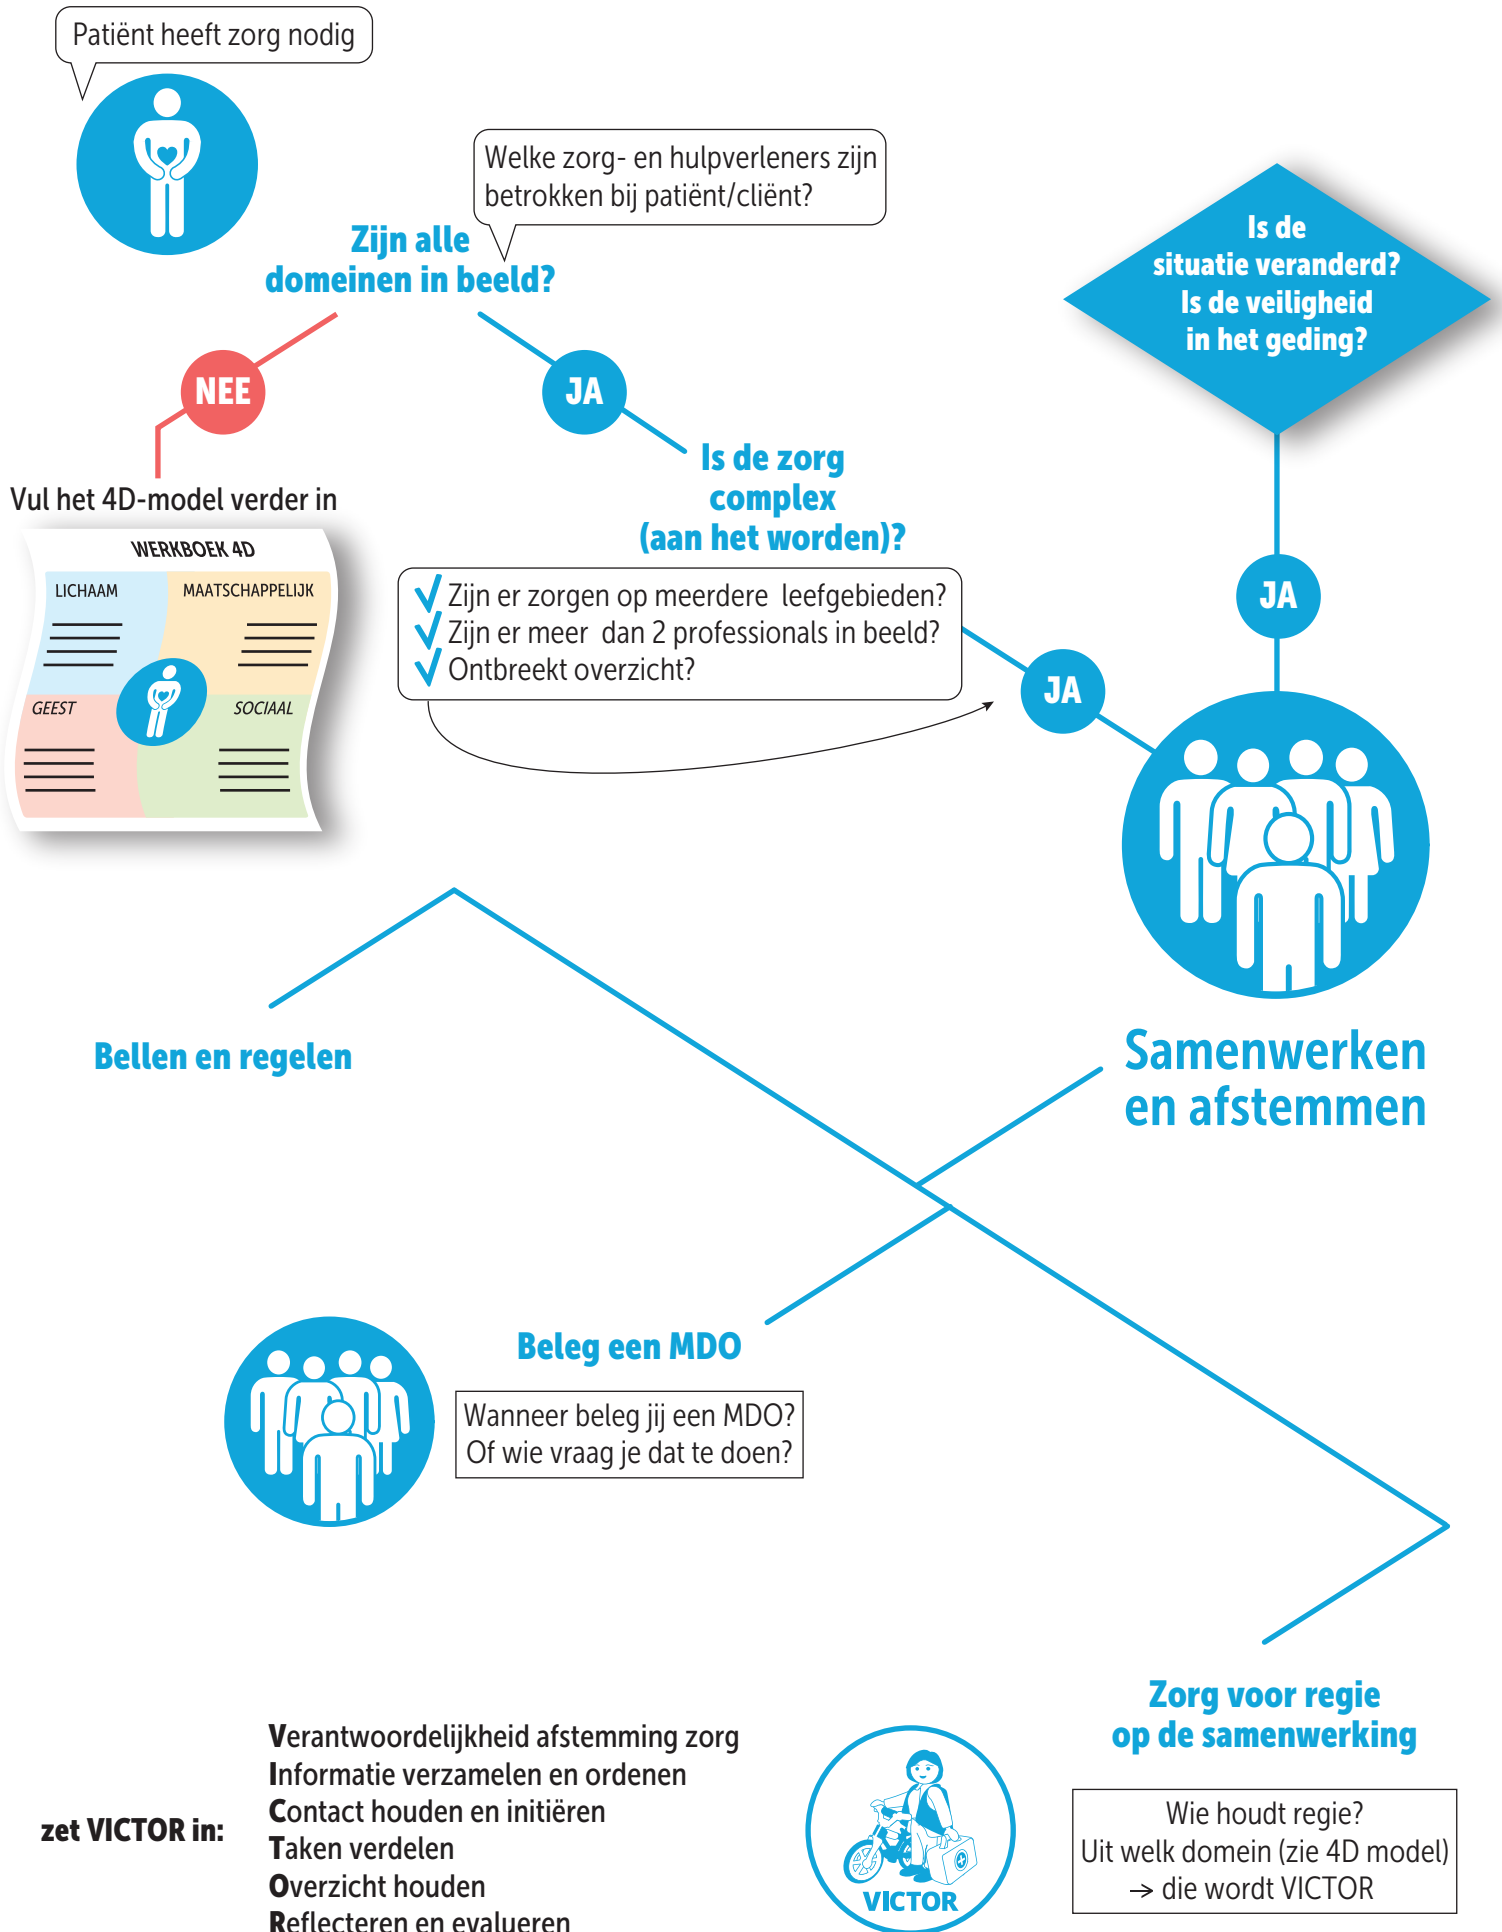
Patiënt heeft zorg nodig

Welke zorg- en hulpverleners zijn betrokken bij patiënt/cliënt?

Zijn alle domeinen in beeld?

Is de situatie veranderd? Is de veiligheid in het geding?

NEE

JA

Vul het 4D-model verder in

WERKBOEK 4D

LICHAAM

MAATSCHAPPELIJK

GEEST

SOCIAAL

Is de zorg complex (aan het worden)?

JA

√ Zijn er zorgen op meerdere leefgebieden?
√ Zijn er meer dan 2 professionals in beeld?
√ Ontbreekt overzicht?

JA

Bellen en regelen

Samenwerken en afstemmen

Beleg een MDO

Wanneer beleg jij een MDO? Of wie vraag je dat te doen?

Zorg voor regie op de samenwerking

zet VICTOR in:

Verantwoordelijkheid afstemming zorg
Informatie verzamelen en ordenen
Contact houden en initiëren
Taken verdelen
Overzicht houden
Reflecteren en evalueren

VICTOR

Wie houdt regie?
Uit welk domein (zie 4D model)
→ die wordt VICTOR